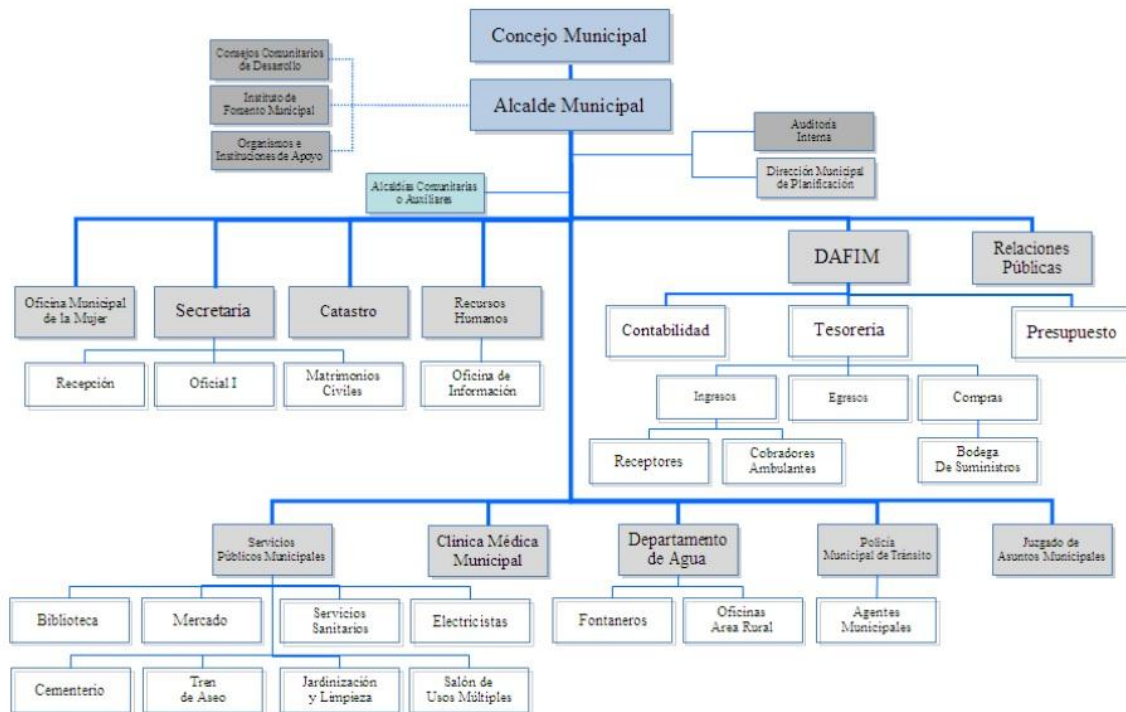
Concejo Municipal

Consejos Comunitarios de Desarrollo

Instituto de Fomento Municipal

Organismos e Instituciones de Apoyo

Alcalde Municipal

Auditoría Interna

Dirección Municipal de Planificación

Alcaldías Comunitarias o Auxiliares

DAFIM

Relaciones Públicas

Oficina Municipal de la Mujer

Secretaría

Catastro

Recursos Humanos

Contabilidad

Tesorería

Presupuesto

Recepción

Oficial I

Matrimonios Civiles

Oficina de Información

Ingresos

Egresos

Compras

Receptores

Cobradores Ambulantes

Bodega De Suministros

Servicios Públicos Municipales

Clínica Médica Municipal

Departamento de Agua

Policía Municipal de Tránsito

Juzgado de Asuntos Municipales

Biblioteca

Mercado

Servicios Sanitarios

Electricistas

Fontaneros

Oficinas Área Rural

Agentes Municipales

Cementerio

Tren de Aseo

Jardinización y Limpieza

Salón de Usos Múltiples